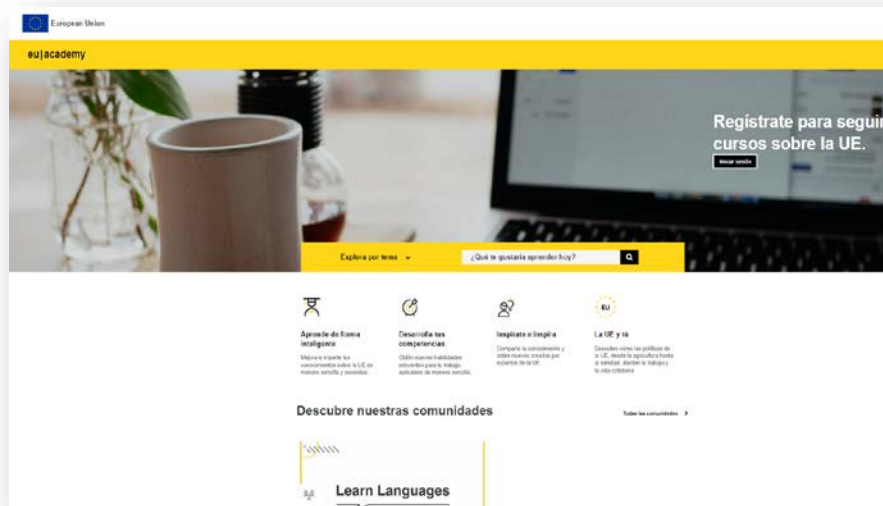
European Union

eu|academy

Regístrate para seguir cursos sobre la UE.

Iniciar sesión

Explora por tema

¿Qué te gustaría aprender hoy?

Aprende de forma inteligente

Mejora e impulsa tus conocimientos sobre la UE de manera sencilla y accesible.

Desarrolla tus competencias

Obtén nuevas habilidades relevantes para tu trabajo aplicables de manera sencilla.

Inspírate e inspira

Comparte tu conocimiento y obtén nuevas creadas por expertos de la UE.

La UE y tú

EU

Descubre cómo las políticas de la UE, desde la agricultura hasta la sanidad, afectan tu trabajo y tu vida cotidiana.

Descubre nuestras comunidades

Todas las comunidades

Learn Languages